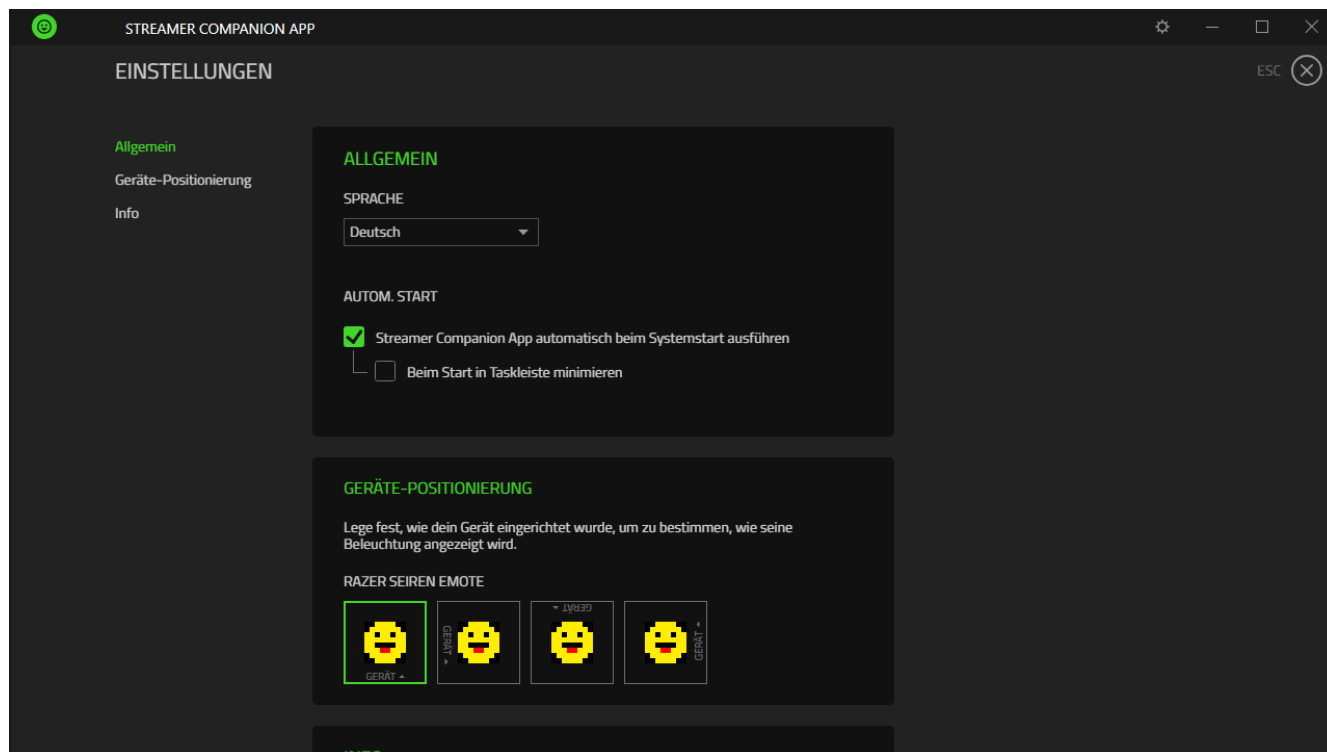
STREAMER COMPANION APP

EINSTELLUNGEN

ESC

Allgemein
Geräte-Positionierung
Info

ALLGEMEIN

SPRACHE

Deutsch

AUTOM. START

Streamer Companion App automatisch beim Systemstart ausführen

Beim Start in Taskleiste minimieren

GERÄTE-POSITIONIERUNG

Lege fest, wie dein Gerät eingerichtet wurde, um zu bestimmen, wie seine Beleuchtung angezeigt wird.

RAZER SEIREN EMOTE

GERÄT

GERÄT

GERÄT

GERÄT

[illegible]